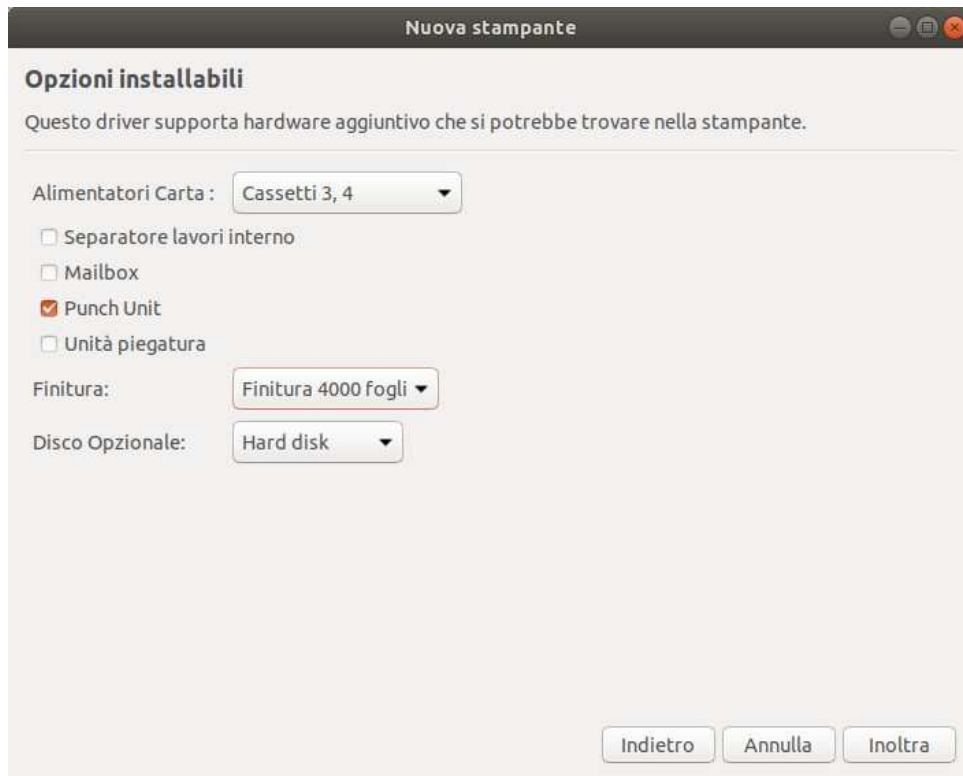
Nuova stampante

Opzioni installabili

Questo driver supporta hardware aggiuntivo che si potrebbe trovare nella stampante.

Alimentatori Carta : Cassetti 3, 4

Separatore lavori interno

Mailbox

Punch Unit

Unità piegatura

Finitura: Finitura 4000 fogli

Disco Opzionale: Hard disk

Indietro Annulla Inoltra